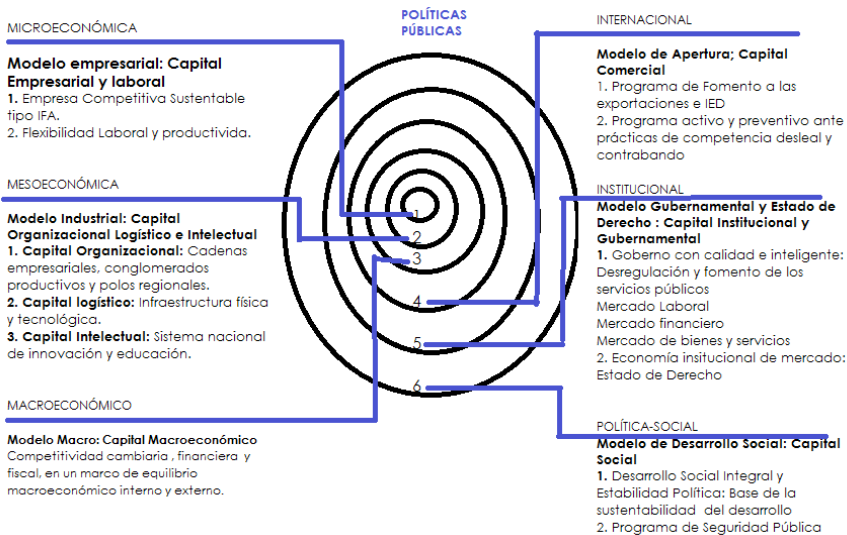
POLÍTICAS PÚBLICAS

MICROECONÓMICA

**Modelo empresarial: Capital Empresarial y laboral**
**1.** Empresa Competitiva Sustentable tipo IFA.
2. Flexibilidad Laboral y productivida.

MESOECONÓMICA

**Modelo Industrial: Capital Organizacional Logístico e Intelectual**
**1. Capital Organizacional:** Cadenas empresariales, conglomerados productivos y polos regionales.
**2. Capital logístico:** Infraestructura física y tecnológica.
**3. Capital Intelectual:** Sistema nacional de innovación y educación.

MACROECONÓMICO

**Modelo Macro: Capital Macroeconómico**
Competitividad cambiaria , financiera y fiscal, en un marco de equilibrio macroeconómico interno y externo.

1
2
3
4
5
6

INTERNACIONAL

**Modelo de Apertura; Capital Comercial**
1. Programa de Fomento a las exportaciones e IED
2. Programa activo y preventivo ante prácticas de competencia desleal y contrabando

INSTITUCIONAL

**Modelo Gubernamental y Estado de Derecho : Capital Institucional y Gubernamental**
**1.** Gobierno con calidad e inteligente: Desregulación y fomento de los servicios públicos
Mercado Laboral
Mercado financiero
Mercado de bienes y servicios
2. Economía insitucional de mercado: Estado de Derecho

POLÍTICA-SOCIAL

**Modelo de Desarrollo Social: Capital Social**
**1.** Desarrollo Social Integral y Estabilidad Política: Base de la sustentabilidad del desarrollo
2. Programa de Seguridad Pública